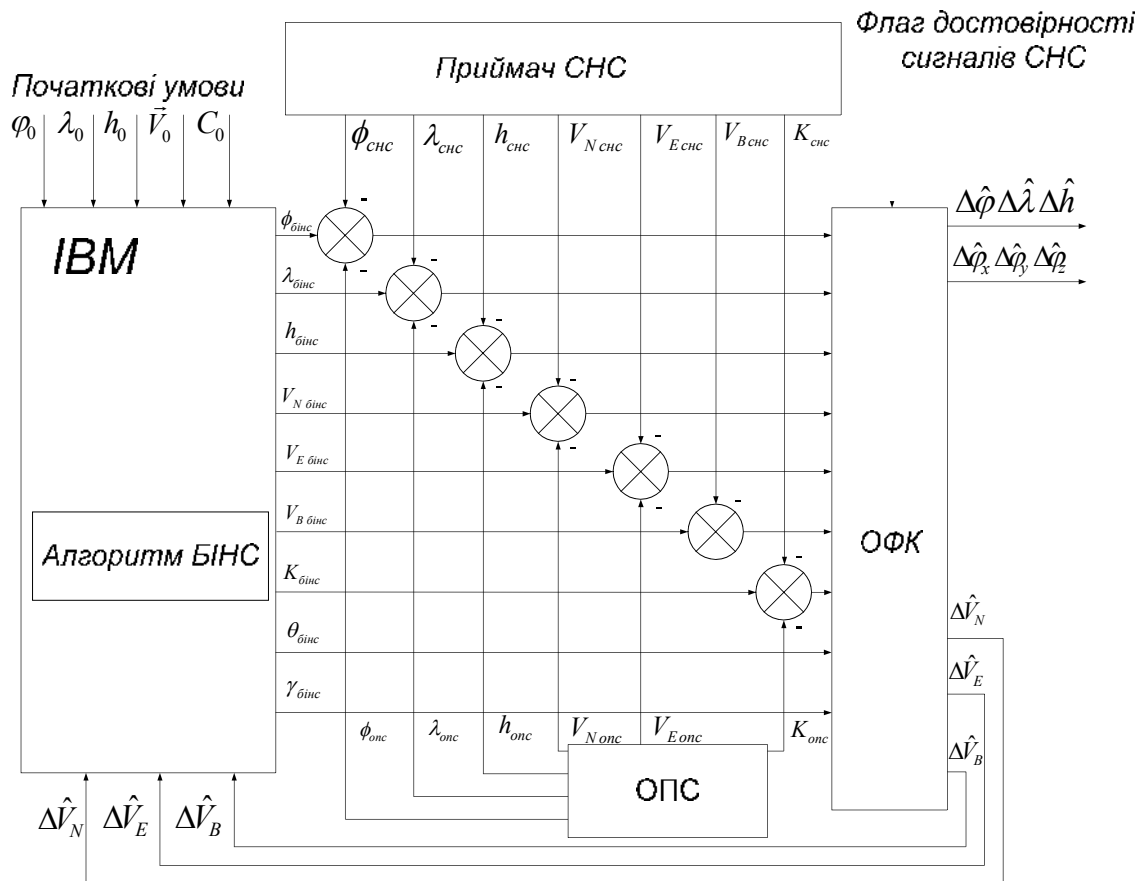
Флаг достовірності сигналів СНС

Приймач СНС

Початкові умови

$\varphi_0$ $\lambda_0$ $h_0$ $\vec{V}_0$ $C_0$

$\phi_{снс}$ $\lambda_{снс}$ $h_{снс}$ $V_{N\,снс}$ $V_{E\,снс}$ $V_{B\,снс}$ $K_{снс}$

ІВМ

$\phi_{бінс}$
$\lambda_{бінс}$
$h_{бінс}$
$V_{N\,бінс}$
$V_{E\,бінс}$
$V_{B\,бінс}$
$K_{бінс}$
$\theta_{бінс}$
$\gamma_{бінс}$

Алгоритм БІНС

-
-
-
-
-
-
-
-
-
-
-
-
-

$\Delta\hat{\varphi}\,\Delta\hat{\lambda}\,\Delta\hat{h}$
$\Delta\hat{\varphi}_x\,\Delta\hat{\varphi}_y\,\Delta\hat{\varphi}_z$

ОФК

$\Delta\hat{V}_N$
$\Delta\hat{V}_E$
$\Delta\hat{V}_B$

$\phi_{опс}$ $\lambda_{опс}$ $h_{опс}$ $V_{N\,опс}$ $V_{E\,опс}$ $K_{опс}$

ОПС

$\Delta\hat{V}_N$ $\Delta\hat{V}_E$ $\Delta\hat{V}_B$